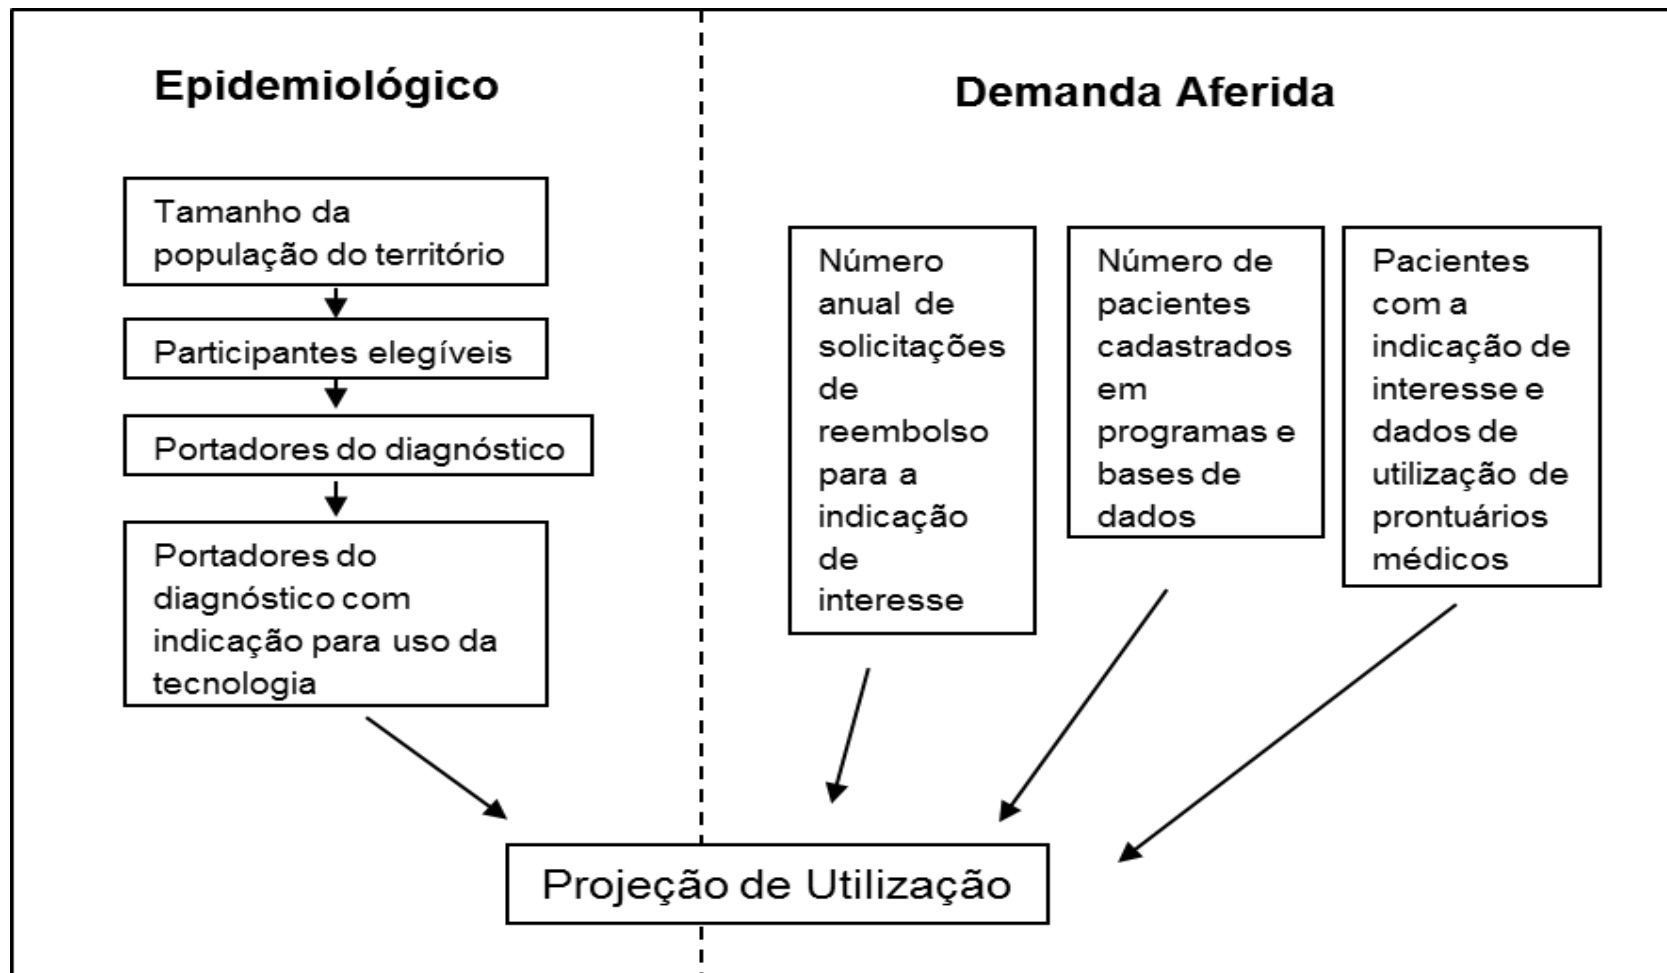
Epidemiológico

Tamanho da população do território

Participantes elegíveis

Portadores do diagnóstico

Portadores do diagnóstico com indicação para uso da tecnologia

Demanda Aferida

Número anual de solicitações de reembolso para a indicação de interesse

Número de pacientes cadastrados em programas e bases de dados

Pacientes com a indicação de interesse e dados de utilização de prontuários médicos

Projeção de Utilização